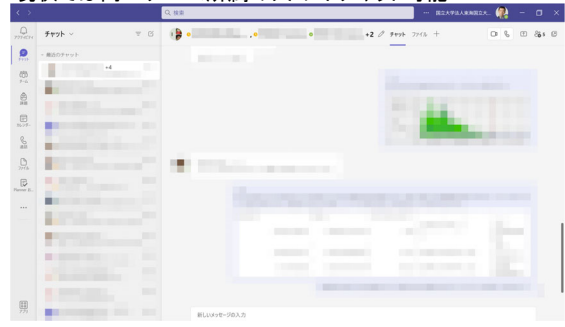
検索

国立大学法人東海国立大...

チャット

最近のチャット

+4

+2

チャット　ファイル　+

5

アクティビティ

チャット

チーム

課題

カレンダー

通話

ファイル

Planner と...

...

アプリ

新しいメッセージの入力